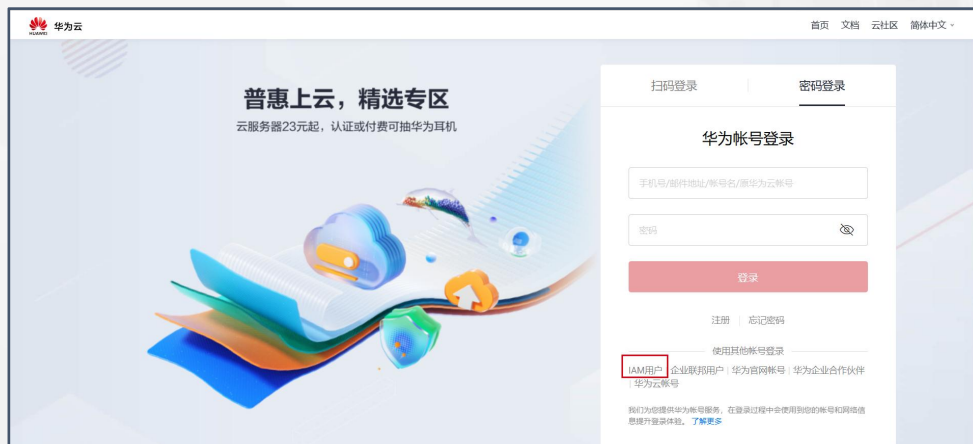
HUAWEI 华为云

首页 文档 云社区 简体中文

普惠上云，精选专区

云服务器23元起，认证或付费可抽华为耳机

扫码登录 密码登录

华为帐号登录

手机号/邮件地址/帐号名/原华为云帐号

密码

登录

注册 | 忘记密码

使用其他帐号登录

IAM用户 | 企业联邦用户 | 华为官网帐号 | 华为企业合作伙伴 | 华为云帐号

我们为您提供华为帐号服务，在登录过程中会使用到您的帐号和网络信息提升登录体验。了解更多